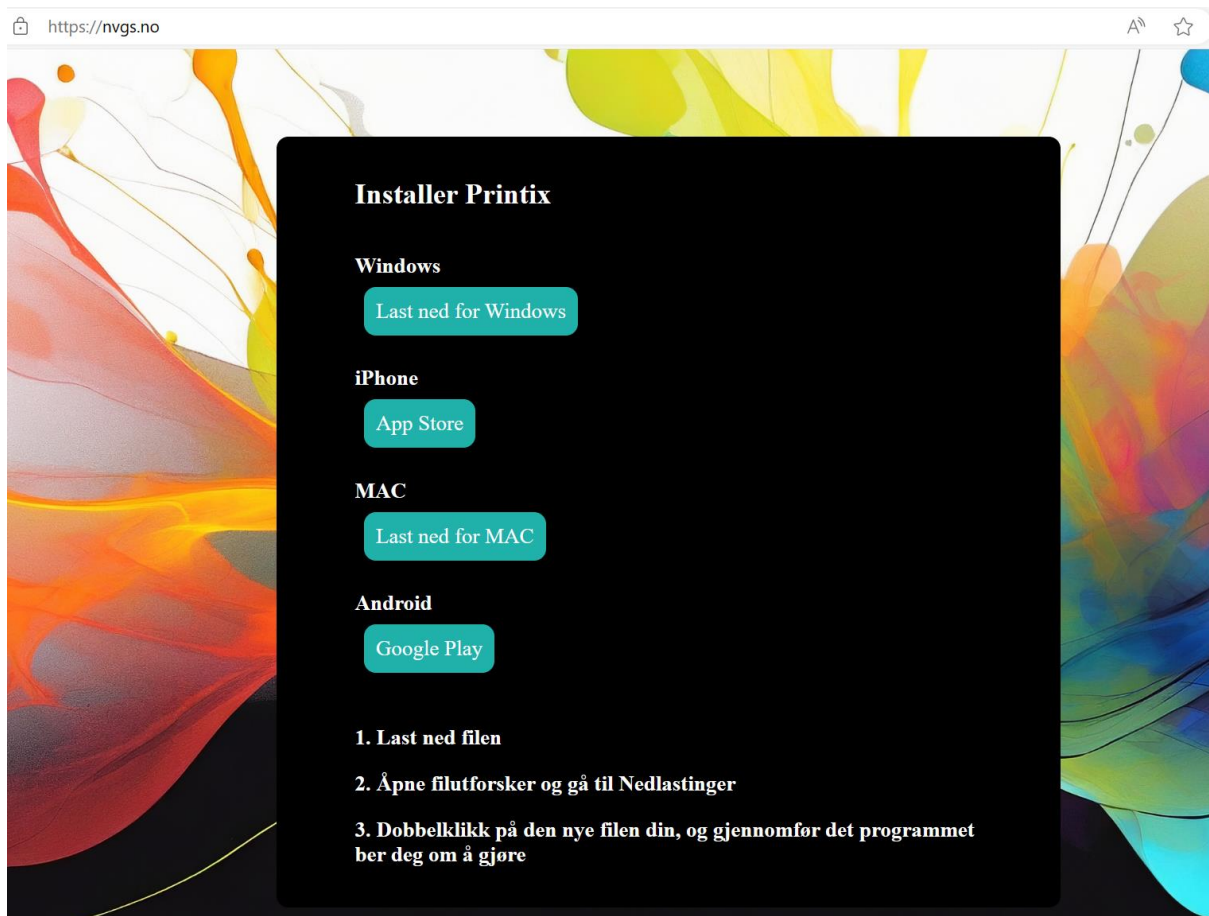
https://nvgs.no

A

Installer Printix

Windows

Last ned for Windows

iPhone

App Store

MAC

Last ned for MAC

Android

Google Play

1. Last ned filen

2. Åpne filutforsker og gå til Nedlastinger

3. Dobbelklikk på den nye filen din, og gjennomfør det programmet ber deg om å gjøre